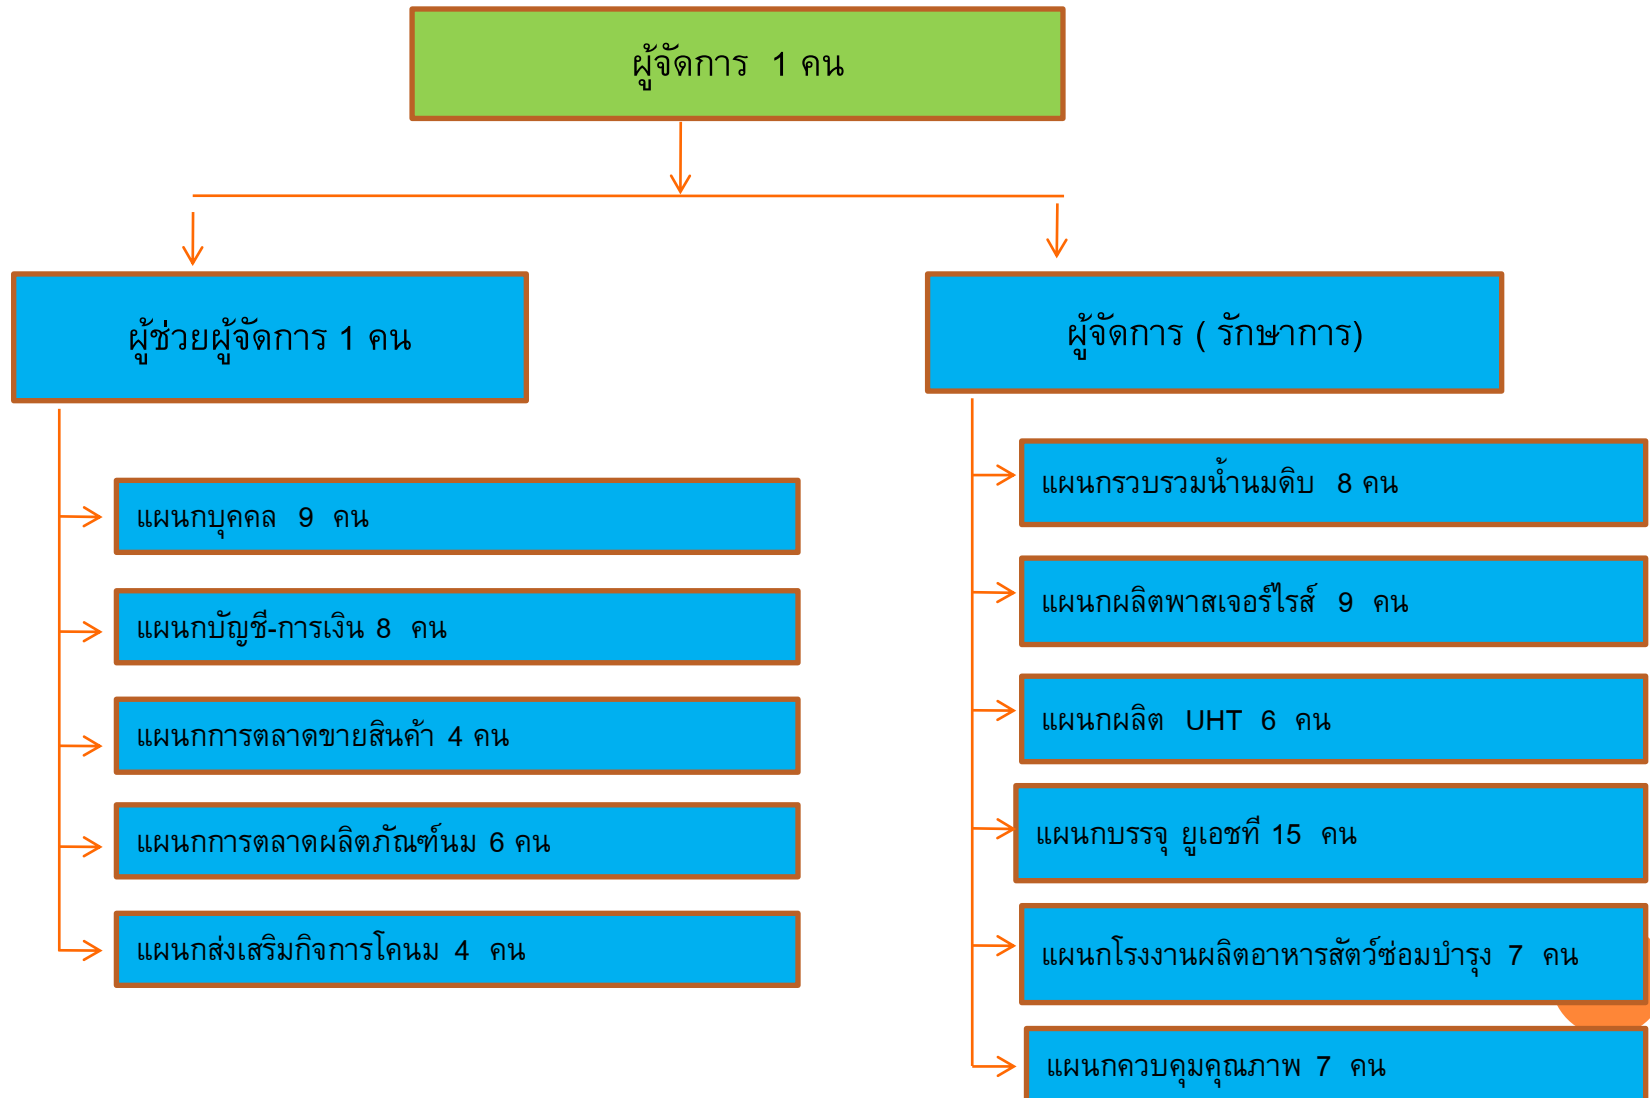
ผู้จัดการ 1 คน

ผู้ช่วยผู้จัดการ 1 คน

ผู้จัดการ ( รักษาการ)

แผนกบุคคล 9 คน

แผนกบัญชี-การเงิน 8 คน

แผนกการตลาดขายสินค้า 4 คน

แผนกการตลาดผลิตภัณฑ์นม 6 คน

แผนกส่งเสริมกิจการโคนม 4 คน

แผนกรวบรวมน้ำนมดิบ 8 คน

แผนกผลิตพาสเจอร์ไรส์ 9 คน

แผนกผลิต UHT 6 คน

แผนกบรรจุ ยูเอชที 15 คน

แผนกโรงงานผลิตอาหารสัตว์ซ่อมบำรุง 7 คน

แผนกควบคุมคุณภาพ 7 คน